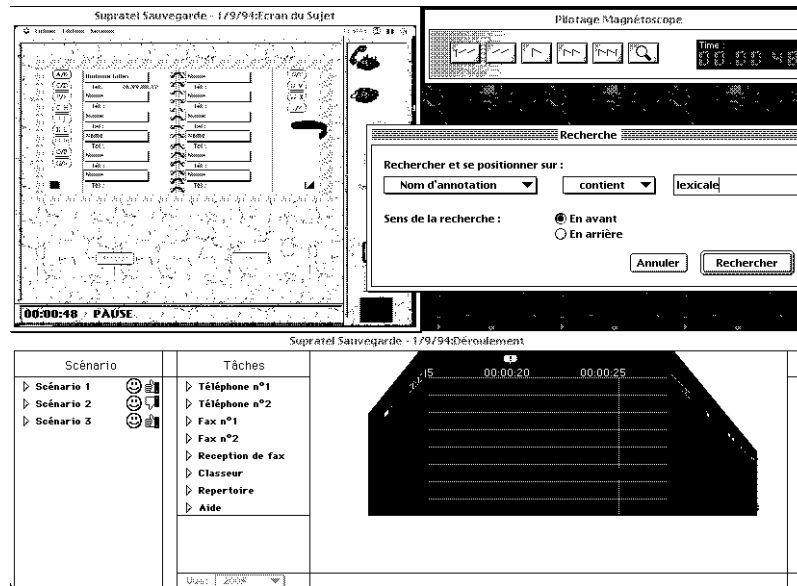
Supratel Sauvegarde - 1/9/94:Ecran du Sujet

Pilotage Magnétoscope

Time :

00:00:48 PAUSE

Recherche

Rechercher et se positionner sur :

Nom d'annotation

contient

lexicale

Sens de la recherche :

En avant

En arrière

Annuler

Rechercher

Supratel Sauvegarde - 1/9/94:Déroulement

Scénario

Scénario 1

Scénario 2

Scénario 3

Tâches

Téléphone n°1

Téléphone n°2

Fax n°1

Fax n°2

Reception de fax

Classeur

Repertoire

Aide

15

00:00:20

00:00:25

Vue : 200%